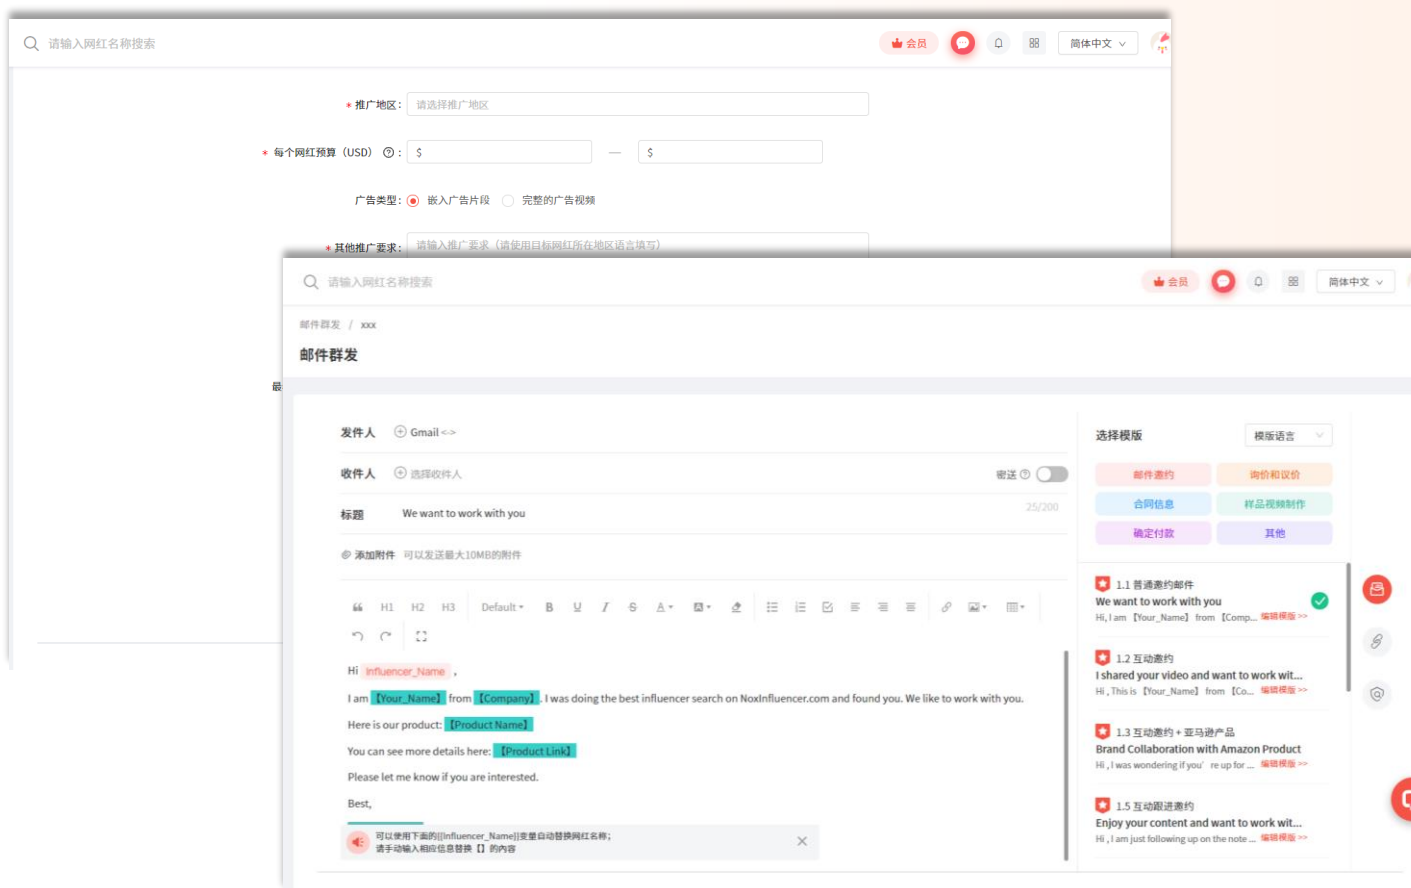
请输入网红名称搜索

会员

简体中文

* 推广地区： 请选择推广地区

* 每个网红预算（USD）⑦： $ — $

广告类型： 嵌入广告片段 完整的广告视频

* 其他推广要求： 请输入推广要求（请使用目标网红所在地区语言填写）

最

请输入网红名称搜索

会员

简体中文

邮件群发 / xxx

邮件群发

发件人 Gmail <->

收件人 选择收件人

密送 ⑦

标题 We want to work with you 25/200

添加附件 可以发送最大10MB的附件

H1 H2 H3 Default B U I S A

Hi Influencer_Name ,

I am 【Your_Name】 from 【Company】. I was doing the best influencer search on NoxInfluencer.com and found you. We like to work with you.

Here is our product: 【Product Name】

You can see more details here: 【Product Link】

Please let me know if you are interested.

Best,

可以使用下面的[[Influencer_Name]]变量自动替换网红名称；
请手动输入相应信息替换 【】 的内容

选择模版 模版语言

邮件邀约 询价和议价
合同信息 样品视频制作
确定付款 其他

1.1 普通邀约邮件
We want to work with you
Hi, I am 【Your_Name】 from 【Comp... 编辑模版 >>

1.2 互动邀约
I shared your video and want to work wit...
Hi , This is 【Your_Name】 from 【Co... 编辑模版 >>

1.3 互动邀约 + 亚马逊产品
Brand Collaboration with Amazon Product
Hi , I was wondering if you' re up for ... 编辑模版 >>

1.5 互动跟进邀约
Enjoy your content and want to work wit...
Hi , I am just following up on the note ... 编辑模版 >>